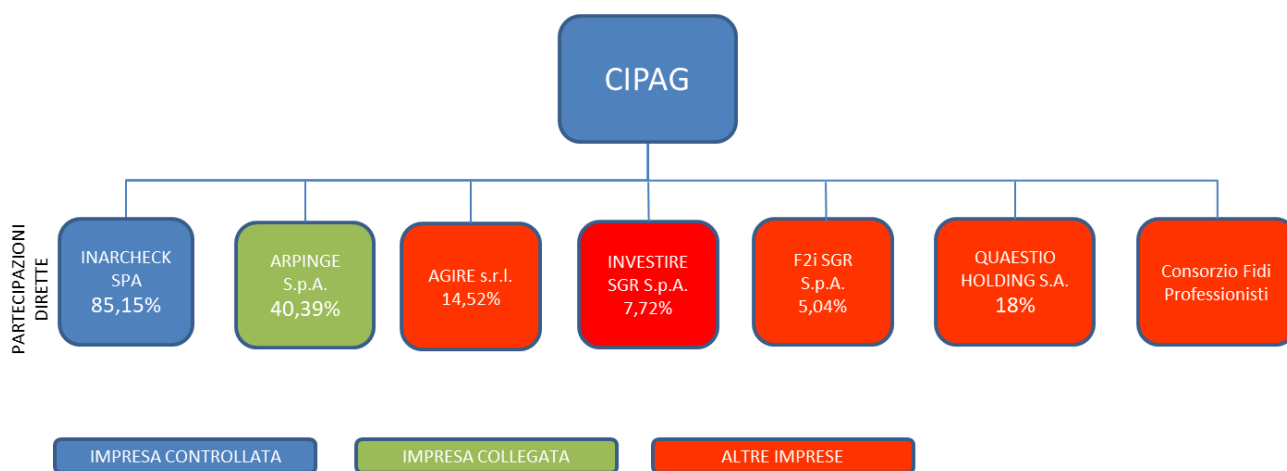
CIPAG

PARTECIPAZIONI DIRETTE

INARCHECK SPA
85,15%

ARPINGE S.p.A.
40,39%

AGIRE s.r.l.
14,52%

INVESTIRE SGR S.p.A.
7,72%

F2i SGR S.p.A.
5,04%

QUAESTIO HOLDING S.A.
18%

Consorzio Fidi Professionisti

IMPRESA CONTROLLATA

IMPRESA COLLEGATA

ALTRE IMPRESE